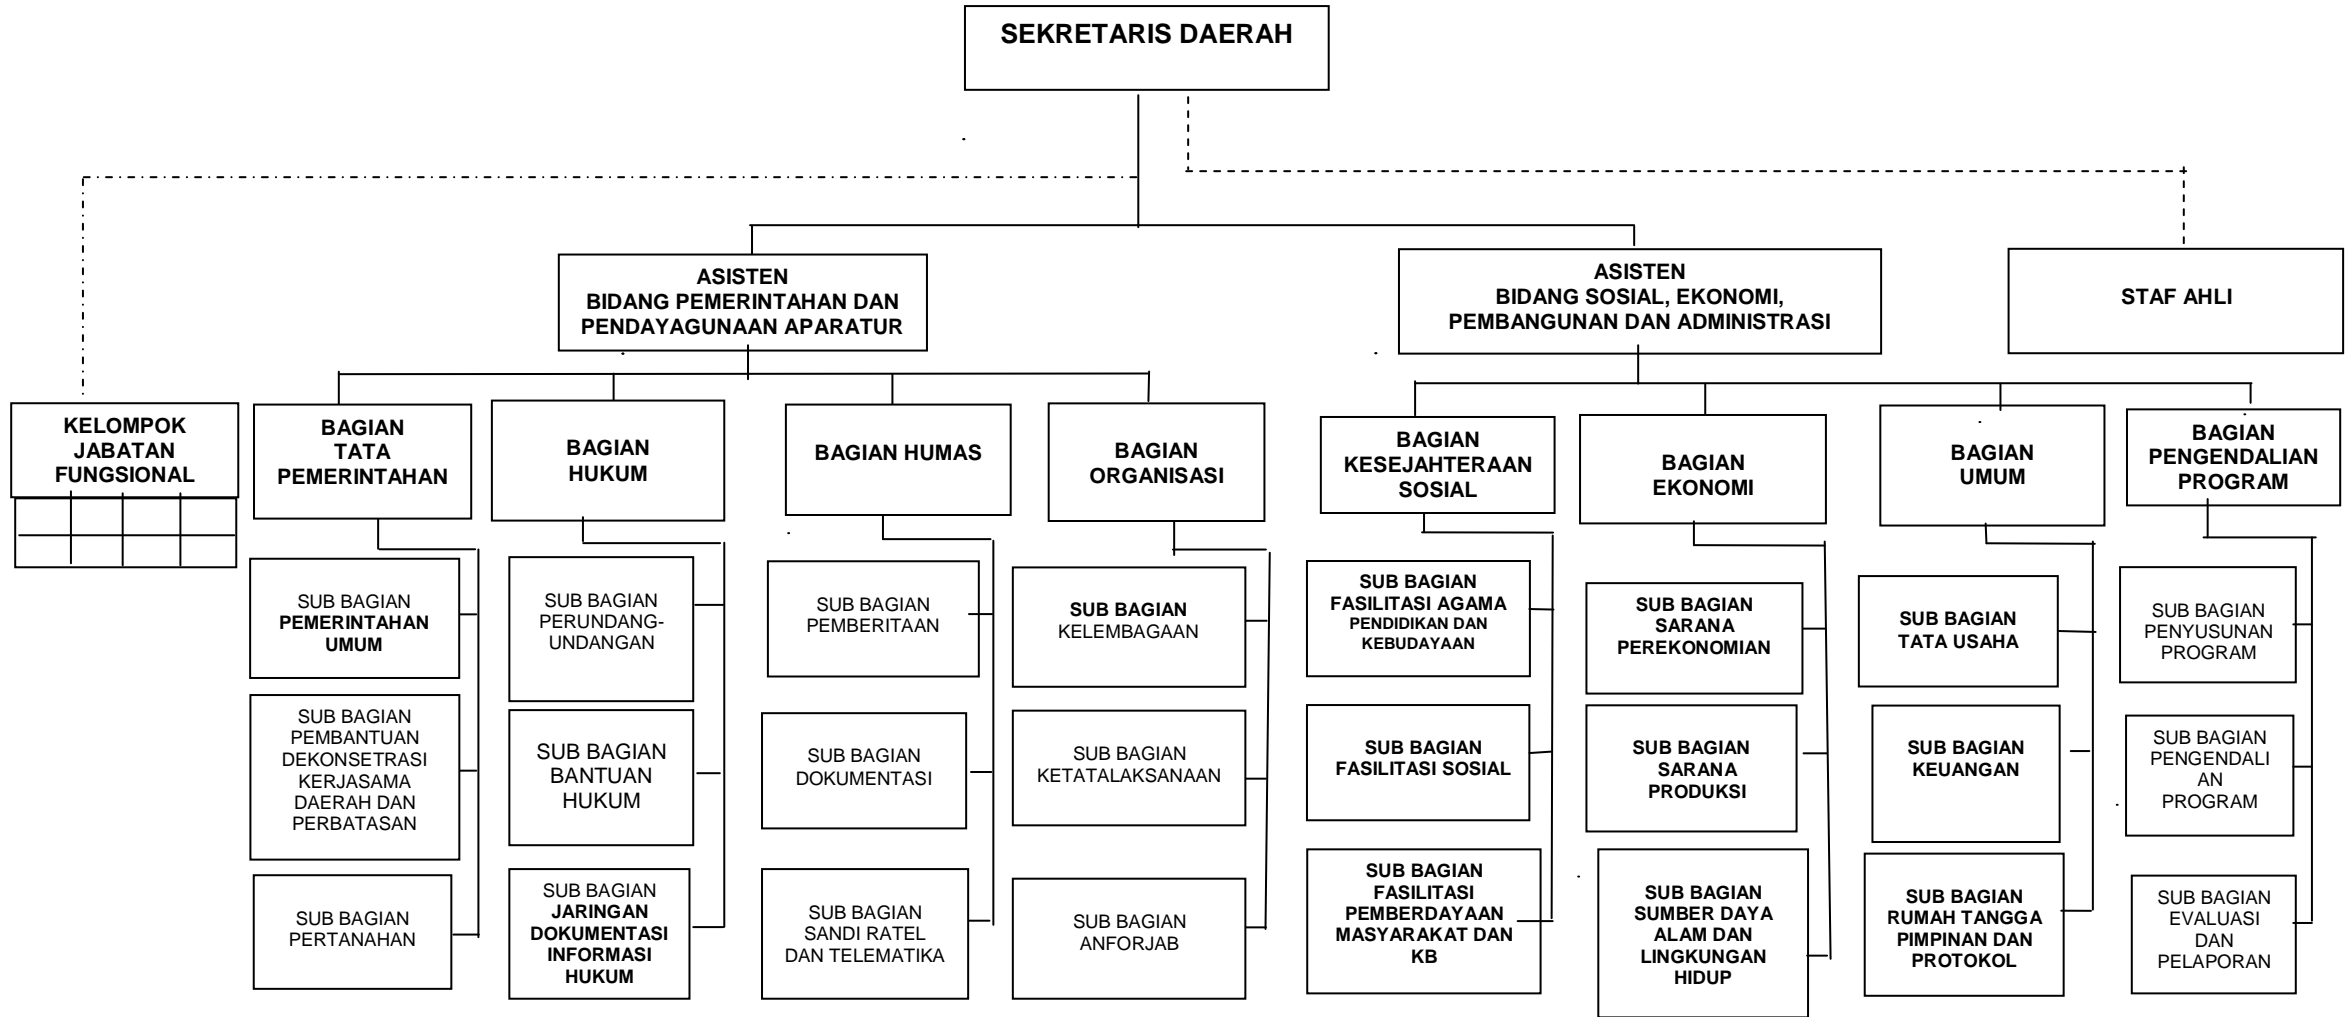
SEKRETARIS DAERAH

ASISTEN
BIDANG PEMERINTAHAN DAN PENDAYAGUNAAN APARATUR

ASISTEN
BIDANG SOSIAL, EKONOMI, PEMBANGUNAN DAN ADMINISTRASI

STAF AHLI

KELOMPOK JABATAN FUNGSIONAL

BAGIAN TATA PEMERINTAHAN

SUB BAGIAN PEMERINTAHAN UMUM

SUB BAGIAN PEMBANTUAN DEKONSETRASI KERJASAMA DAERAH DAN PERBATASAN

SUB BAGIAN PERTANAHAN

BAGIAN HUKUM

SUB BAGIAN PERUNDANG-UNDANGAN

SUB BAGIAN BANTUAN HUKUM

SUB BAGIAN JARINGAN DOKUMENTASI INFORMASI HUKUM

BAGIAN HUMAS

SUB BAGIAN PEMBERITAAN

SUB BAGIAN DOKUMENTASI

SUB BAGIAN SANDI RATEL DAN TELEMATIKA

BAGIAN ORGANISASI

SUB BAGIAN KELEMBAGAAN

SUB BAGIAN KETATALAKSANAAN

SUB BAGIAN ANFORJAB

BAGIAN KESEJAHTERAAN SOSIAL

SUB BAGIAN FASILITASI AGAMA PENDIDIKAN DAN KEBUDAYAAN

SUB BAGIAN FASILITASI SOSIAL

SUB BAGIAN FASILITASI PEMBERDAYAAN MASYARAKAT DAN KB

BAGIAN EKONOMI

SUB BAGIAN SARANA PEREKONOMIAN

SUB BAGIAN SARANA PRODUKSI

SUB BAGIAN SUMBER DAYA ALAM DAN LINGKUNGAN HIDUP

BAGIAN UMUM

SUB BAGIAN TATA USAHA

SUB BAGIAN KEUANGAN

SUB BAGIAN RUMAH TANGGA PIMPINAN DAN PROTOKOL

BAGIAN PENGENDALIAN PROGRAM

SUB BAGIAN PENYUSUNAN PROGRAM

SUB BAGIAN PENGENDALI AN PROGRAM

SUB BAGIAN EVALUASI DAN PELAPORAN